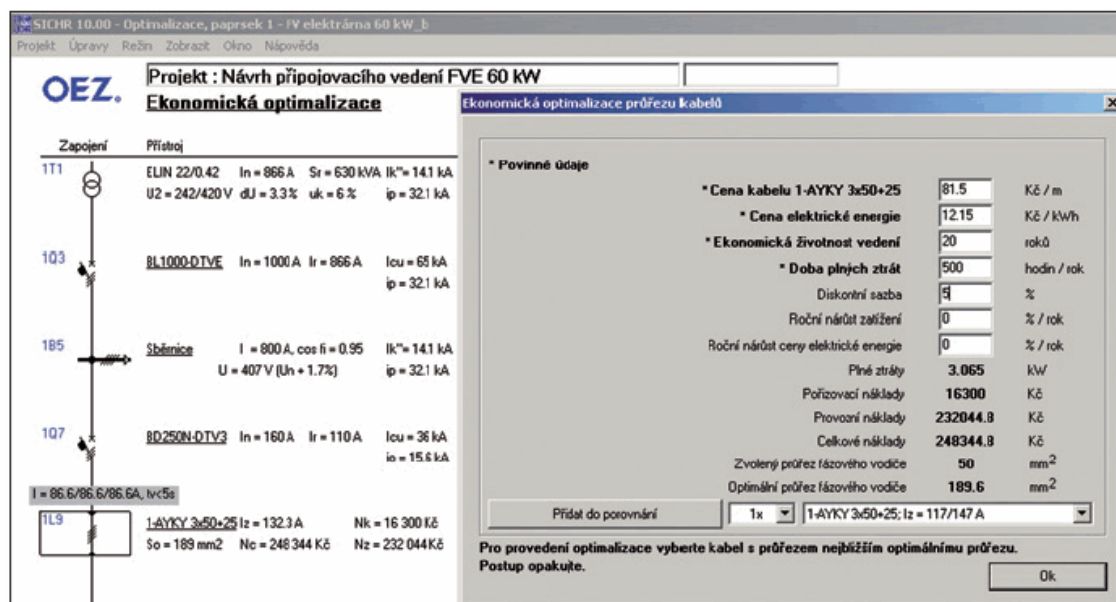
SICHR 10.00 - Optimalizace, paprsek 1 - FV elektrárna 60 kW_b

Projekt Úpravy Režim Zobrazit Okno Nápověda

OEZ.

Projekt : Návrh připojovacího vedení FVE 60 KW

Ekonomická optimalizace

Zapojení Přístroj

1T1 ELIN 22/0.42 In = 866 A Sr = 630 kVA Ik"= 14.1 kA U2 = 242/420 V dU = 3.3 % uk = 6 % ip = 32.1 kA

1Q3 BL1000-DTVE In = 1000 A Ir = 866 A Icu = 65 kA ip = 32.1 kA

1B5 Sběrnice I = 800 A, cos fi = 0.95 Ik"= 14.1 kA U = 407 V (Un + 1.7%) ip = 32.1 kA

1Q7 BD250N-DTV3 In = 160 A Ir = 110 A Icu = 36 kA io = 15.6 kA

I = 86.6/86.6/86.6A, tvc5s

1L9 1-AYKY 3x50+25 Iz = 132.3 A Nk = 16 300 Kč So = 189 mm2 Nc = 248 344 Kč Nz = 232 044 Kč

Ekonomická optimalizace průřezu kabelů

* Povinné údaje

| | | |
|---|---|---|
| * Cena kabelu 1-AYKY 3x50+25 | 81.5 | Kč / m |
| * Cena elektrické energie | 12.15 | Kč / kWh |
| * Ekonomická životnost vedení | 20 | roků |
| * Doba plných ztrát | 500 | hodin / rok |
| Diskontní sazba | 5 | % |
| Roční nárůst zatížení | 0 | % / rok |
| Roční nárůst ceny elektrické energie | 0 | % / rok |
| Plné ztráty | 3.065 | kW |
| Pořizovací náklady | 16300 | Kč |
| Provozní náklady | 232044.8 | Kč |
| Celkové náklady | 248344.8 | Kč |
| Zvolený průřez fázového vodiče | 50 | mm$^2$ |
| Optimální průřez fázového vodiče | 189.6 | mm$^2$ |

Přidat do porovnání 1x 1-AYKY 3x50+25; Iz = 117/147 A

Pro provedení optimalizace vyberte kabel s průřezem nejbližším optimálnímu průřezu. Postup opakujte.

Ok